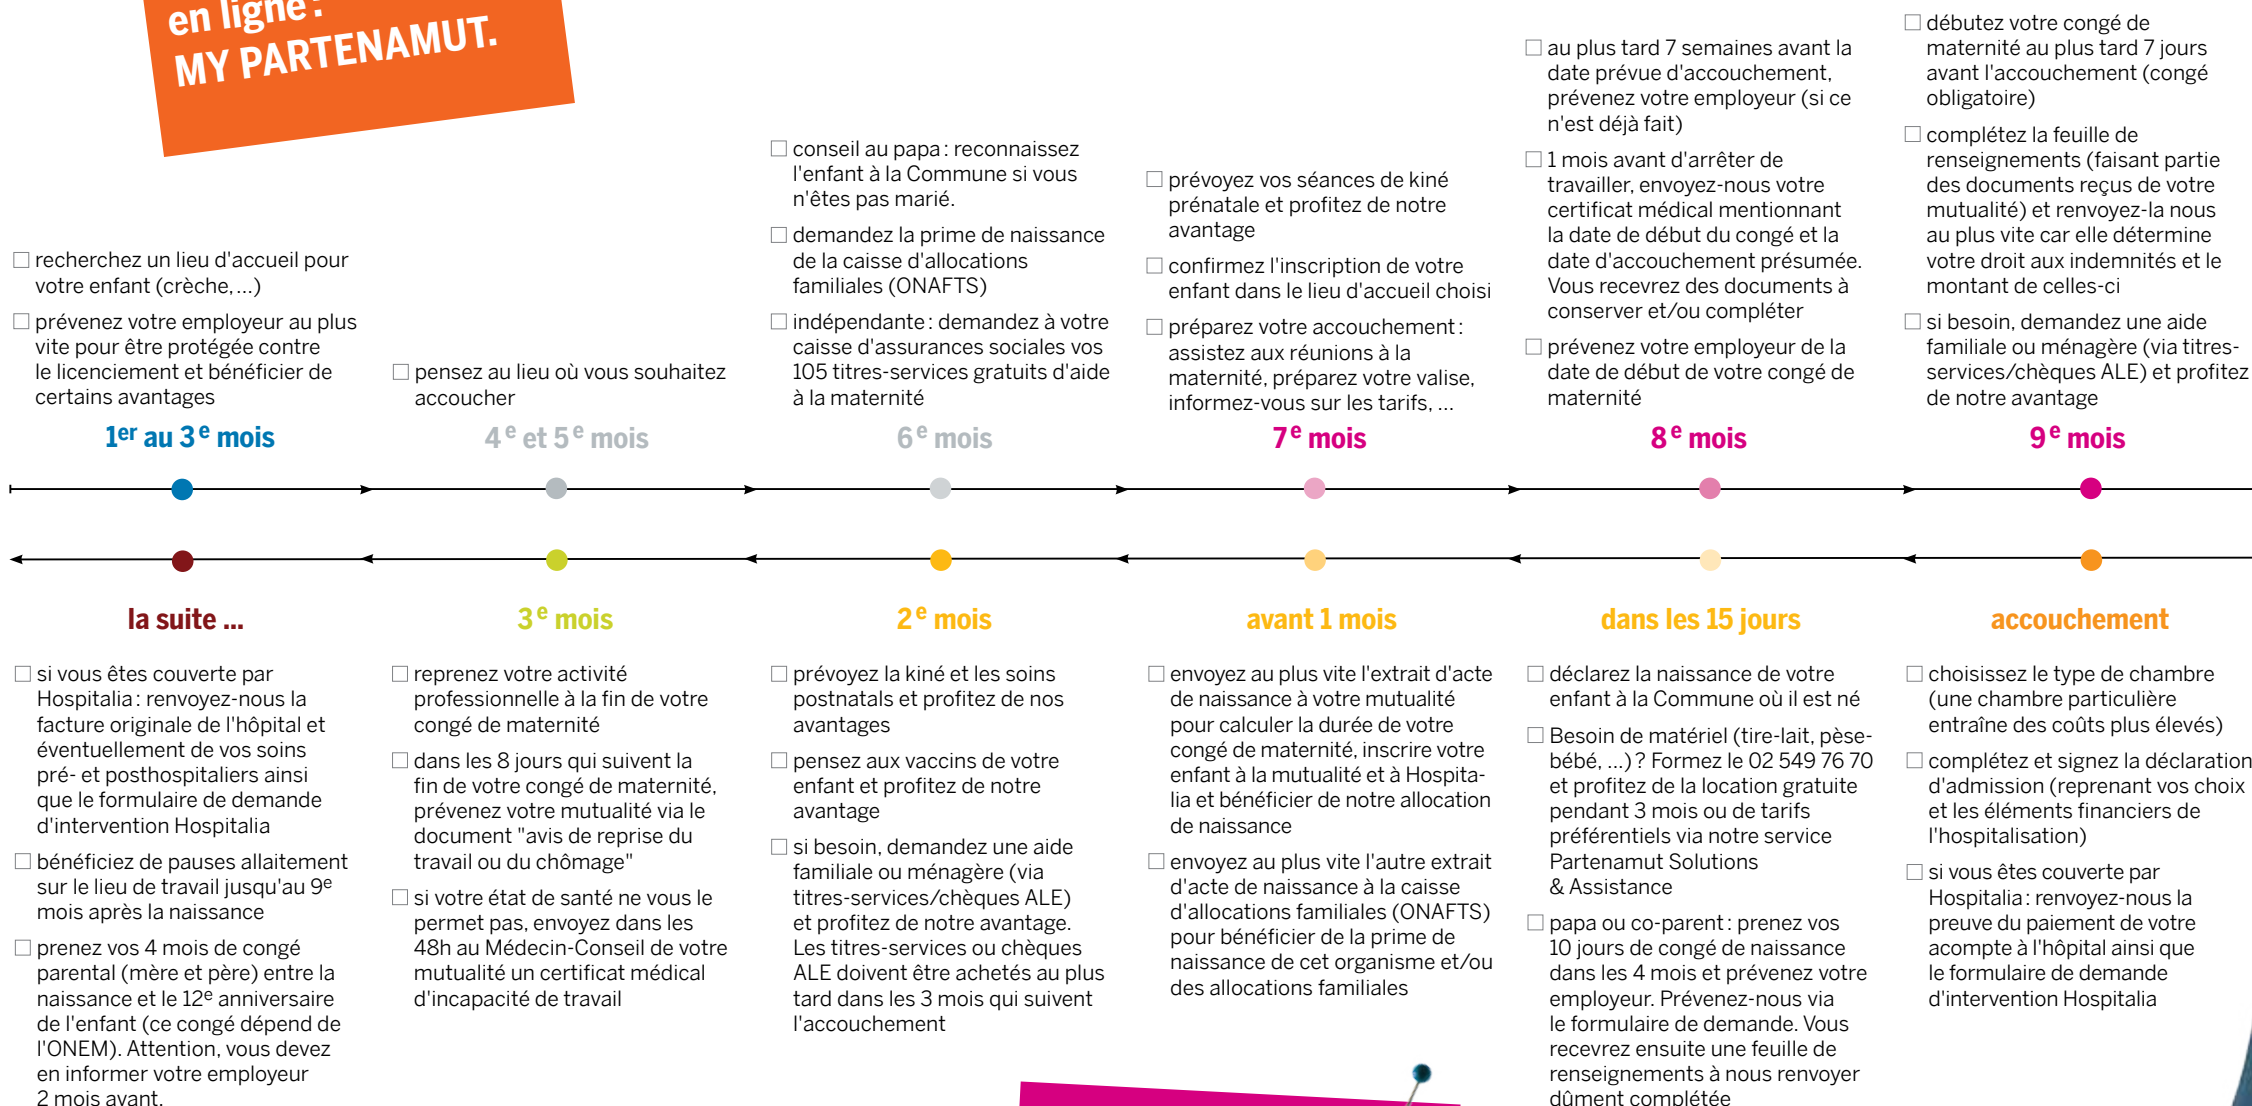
en ligne :
MY PARTENAMUT.

☐ recherchez un lieu d'accueil pour votre enfant (crèche, ...)

☐ prévenez votre employeur au plus vite pour être protégée contre le licenciement et bénéficier de certains avantages

1er au 3e mois

☐ pensez au lieu où vous souhaitez accoucher

4e et 5e mois

☐ conseil au papa : reconnaissez l'enfant à la Commune si vous n'êtes pas marié.

☐ demandez la prime de naissance de la caisse d'allocations familiales (ONAFTS)

☐ indépendante : demandez à votre caisse d'assurances sociales vos 105 titres-services gratuits d'aide à la maternité

6e mois

☐ prévoyez vos séances de kiné prénatale et profitez de notre avantage

☐ confirmez l'inscription de votre enfant dans le lieu d'accueil choisi

☐ préparez votre accouchement : assistez aux réunions à la maternité, préparez votre valise, informez-vous sur les tarifs, ...

7e mois

☐ au plus tard 7 semaines avant la date prévue d'accouchement, prévenez votre employeur (si ce n'est déjà fait)

☐ 1 mois avant d'arrêter de travailler, envoyez-nous votre certificat médical mentionnant la date de début du congé et la date d'accouchement présumée. Vous recevrez des documents à conserver et/ou compléter

☐ prévenez votre employeur de la date de début de votre congé de maternité

8e mois

☐ débutez votre congé de maternité au plus tard 7 jours avant l'accouchement (congé obligatoire)

☐ complétez la feuille de renseignements (faisant partie des documents reçus de votre mutualité) et renvoyez-la nous au plus vite car elle détermine votre droit aux indemnités et le montant de celles-ci

☐ si besoin, demandez une aide familiale ou ménagère (via titres-services/chèques ALE) et profitez de notre avantage

9e mois

la suite ...

☐ si vous êtes couverte par Hospitalia : renvoyez-nous la facture originale de l'hôpital et éventuellement de vos soins pré- et posthospitaliers ainsi que le formulaire de demande d'intervention Hospitalia

☐ bénéficiez de pauses allaitement sur le lieu de travail jusqu'au 9e mois après la naissance

☐ prenez vos 4 mois de congé parental (mère et père) entre la naissance et le 12e anniversaire de l'enfant (ce congé dépend de l'ONEM). Attention, vous devez en informer votre employeur 2 mois avant.

3e mois

☐ reprenez votre activité professionnelle à la fin de votre congé de maternité

☐ dans les 8 jours qui suivent la fin de votre congé de maternité, prévenez votre mutualité via le document "avis de reprise du travail ou du chômage"

☐ si votre état de santé ne vous le permet pas, envoyez dans les 48h au Médecin-Conseil de votre mutualité un certificat médical d'incapacité de travail

2e mois

☐ prévoyez la kiné et les soins postnatals et profitez de nos avantages

☐ pensez aux vaccins de votre enfant et profitez de notre avantage

☐ si besoin, demandez une aide familiale ou ménagère (via titres-services/chèques ALE) et profitez de notre avantage. Les titres-services ou chèques ALE doivent être achetés au plus tard dans les 3 mois qui suivent l'accouchement

avant 1 mois

☐ envoyez au plus vite l'extrait d'acte de naissance à votre mutualité pour calculer la durée de votre congé de maternité, inscrire votre enfant à la mutualité et à Hospitalia et bénéficier de notre allocation de naissance

☐ envoyez au plus vite l'autre extrait d'acte de naissance à la caisse d'allocations familiales (ONAFTS) pour bénéficier de la prime de naissance de cet organisme et/ou des allocations familiales

dans les 15 jours

☐ déclarez la naissance de votre enfant à la Commune où il est né

☐ Besoin de matériel (tire-lait, pèse-bébé, ...) ? Formez le 02 549 76 70 et profitez de la location gratuite pendant 3 mois ou de tarifs préférentiels via notre service Partenamut Solutions & Assistance

☐ papa ou co-parent : prenez vos 10 jours de congé de naissance dans les 4 mois et prévenez votre employeur. Prévenez-nous via le formulaire de demande. Vous recevrez ensuite une feuille de renseignements à nous renvoyer dûment complétée

accouchement

☐ choisissez le type de chambre (une chambre particulière entraîne des coûts plus élevés)

☐ complétez et signez la déclaration d'admission (reprenant vos choix et les éléments financiers de l'hospitalisation)

☐ si vous êtes couverte par Hospitalia : renvoyez-nous la preuve du paiement de votre acompte à l'hôpital ainsi que le formulaire de demande d'intervention Hospitalia